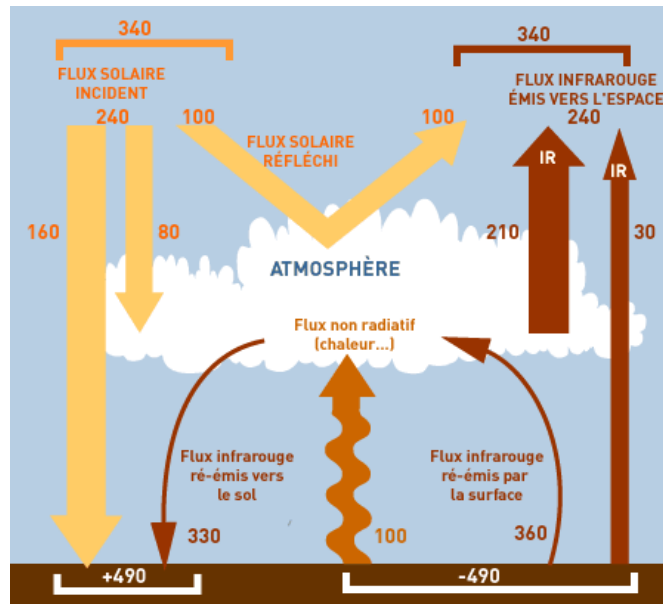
340

FLUX SOLAIRE INCIDENT

240

100

FLUX SOLAIRE RÉFLÉCHI

100

340

FLUX INFRAROUGE ÉMIS VERS L'ESPACE

240

IR

IR

160

80

ATMOSPHÈRE

210

30

Flux non radiatif (chaleur...)

Flux infrarouge ré-émis vers le sol

330

100

Flux infrarouge ré-émis par la surface

360

+490

-490